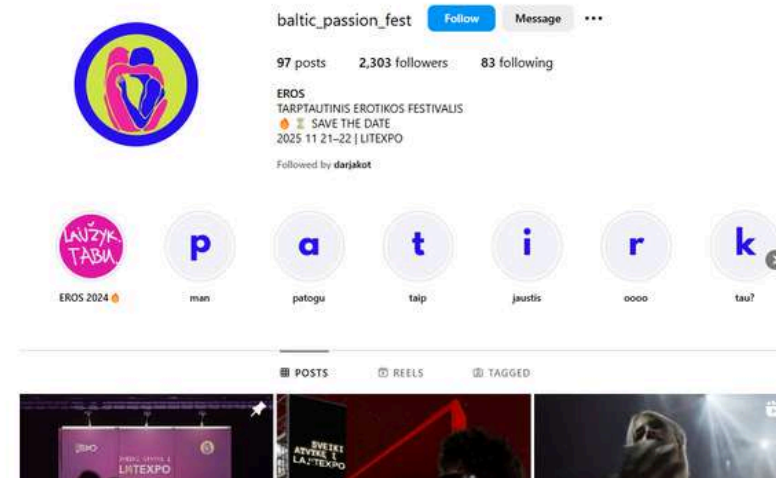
baltic_passion_fest Follow Message ···

97 posts 2,303 followers 83 following

EROS
TARPTAUTINIS EROTIKOS FESTIVALIS
🔥 ⏳ SAVE THE DATE
2025 11 21–22 | LITEXPO

Followed by darjakot

LAUŽYK TABU
EROS 2024 🔥

p
man

a
patogu

t
taip

i
jaustis

r
oooo

k
tau?

POSTS REELS TAGGED

EROS
LITEXPO

SVEIKI ATVYKĘ I LA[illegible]TEXPO